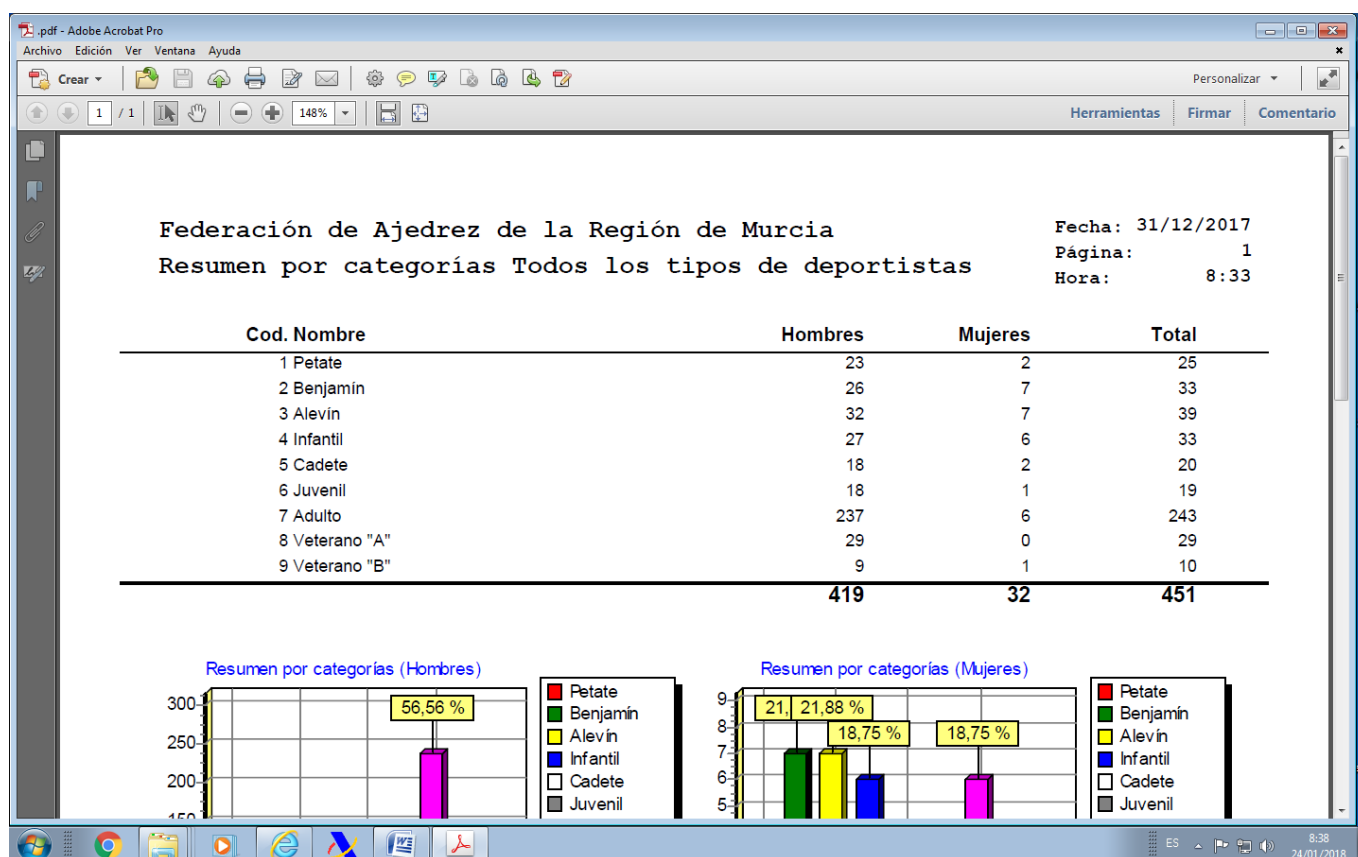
.pdf - Adobe Acrobat Pro
Archivo Edición Ver Ventana Ayuda
Crear
Personalizar
1 / 1 148%
Herramientas Firmar Comentario

Federación de Ajedrez de la Región de Murcia
Resumen por categorías Todos los tipos de deportistas

Fecha: 31/12/2017
Página: 1
Hora: 8:33

| Cod. Nombre | Hombres | Mujeres | Total |
|---|---|---|---|
| 1 Petate | 23 | 2 | 25 |
| 2 Benjamín | 26 | 7 | 33 |
| 3 Alevín | 32 | 7 | 39 |
| 4 Infantil | 27 | 6 | 33 |
| 5 Cadete | 18 | 2 | 20 |
| 6 Juvenil | 18 | 1 | 19 |
| 7 Adulto | 237 | 6 | 243 |
| 8 Veterano "A" | 29 | 0 | 29 |
| 9 Veterano "B" | 9 | 1 | 10 |
| | 419 | 32 | 451 |

Resumen por categorías (Hombres)
300
250
200
150
56,56 %
Petate
Benjamín
Alevín
Infantil
Cadete
Juvenil

Resumen por categorías (Mujeres)
9
8
7
6
5
21,
21,88 %
18,75 %
18,75 %
Petate
Benjamín
Alevín
Infantil
Cadete
Juvenil

ES 8:38 24/01/2018